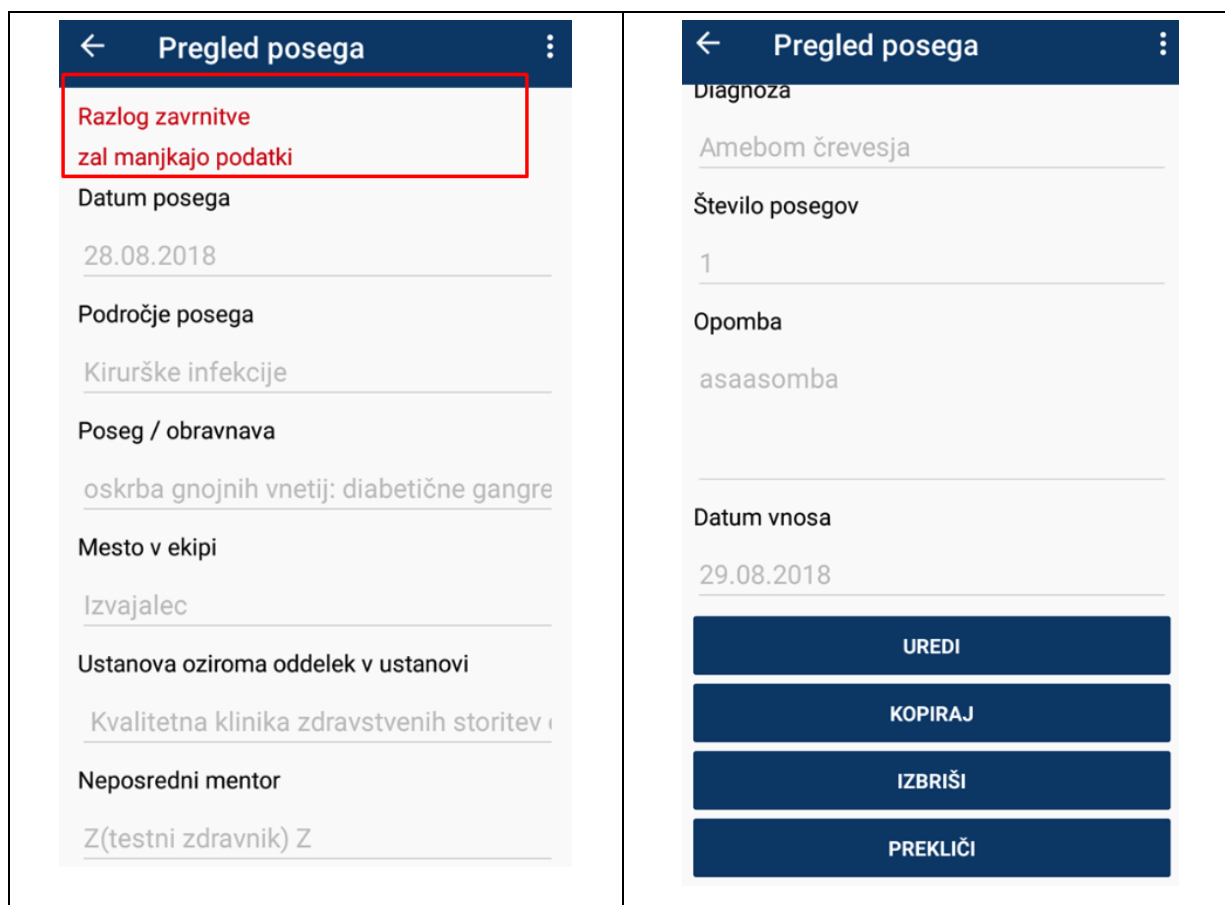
← Pregled posega ⋮

Razlog zavrnitve

zal manjkajo podatki

Datum posega

28.08.2018

Področje posega

Kirurške infekcije

Poseg / obravnava

oskrba gnojnih vnetij: diabetične gangre

Mesto v ekipi

Izvajalec

Ustanova oziroma oddelek v ustanovi

Kvalitetna klinika zdravstvenih storitev

Neposredni mentor

Z(testni zdravnik) Z

← Pregled posega ⋮

Diagnoza

Amebom črevesja

Število posegov

1

Opomba

asaasomba

Datum vnosa

29.08.2018

UREDI

KOPIRAJ

IZBRIŠI

PREKLIČI